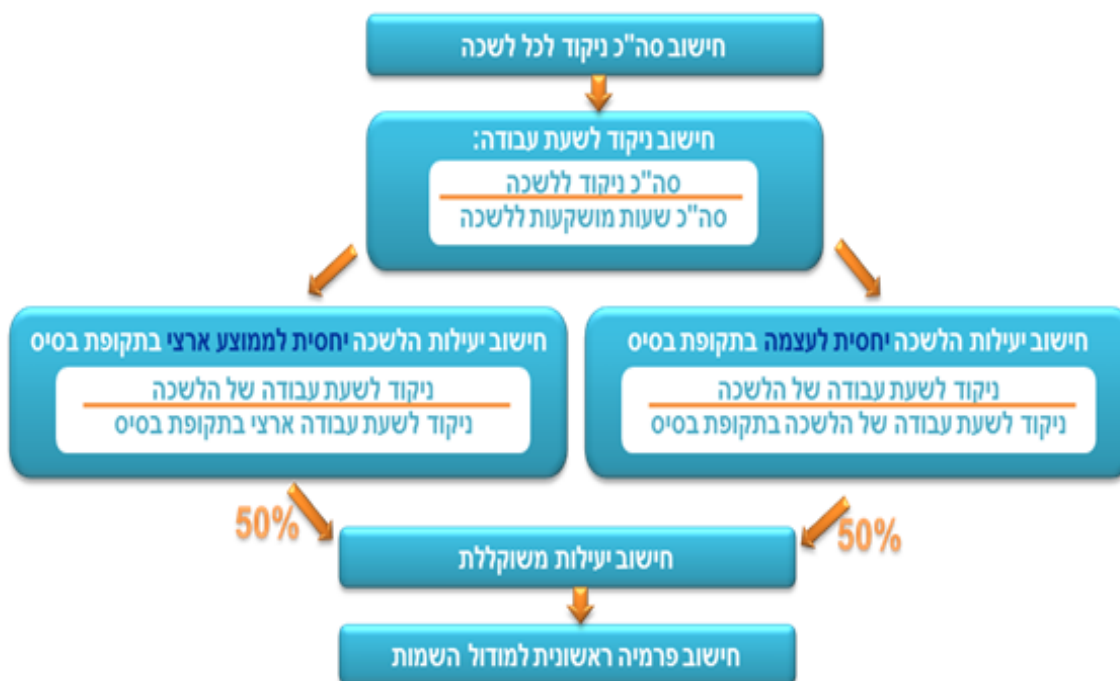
חישוב סה"כ ניקוד לכל לשכה

חישוב ניקוד לשעת עבודה:

$\frac{\text{סה"כ ניקוד ללשכה}}{\text{סה"כ שעות מושקעות ללשכה}}$

חישוב יעילות הלשכה יחסית לעצמה בתקופת בסיס

$\frac{\text{ניקוד לשעת עבודה של הלשכה}}{\text{ניקוד לשעת עבודה של הלשכה בתקופת בסיס}}$

חישוב יעילות הלשכה יחסית לממוצע ארצי בתקופת בסיס

$\frac{\text{ניקוד לשעת עבודה של הלשכה}}{\text{ניקוד לשעת עבודה ארצי בתקופת בסיס}}$

50%

50%

חישוב יעילות משוקללת

חישוב פרמיה ראשונית למודול השמות